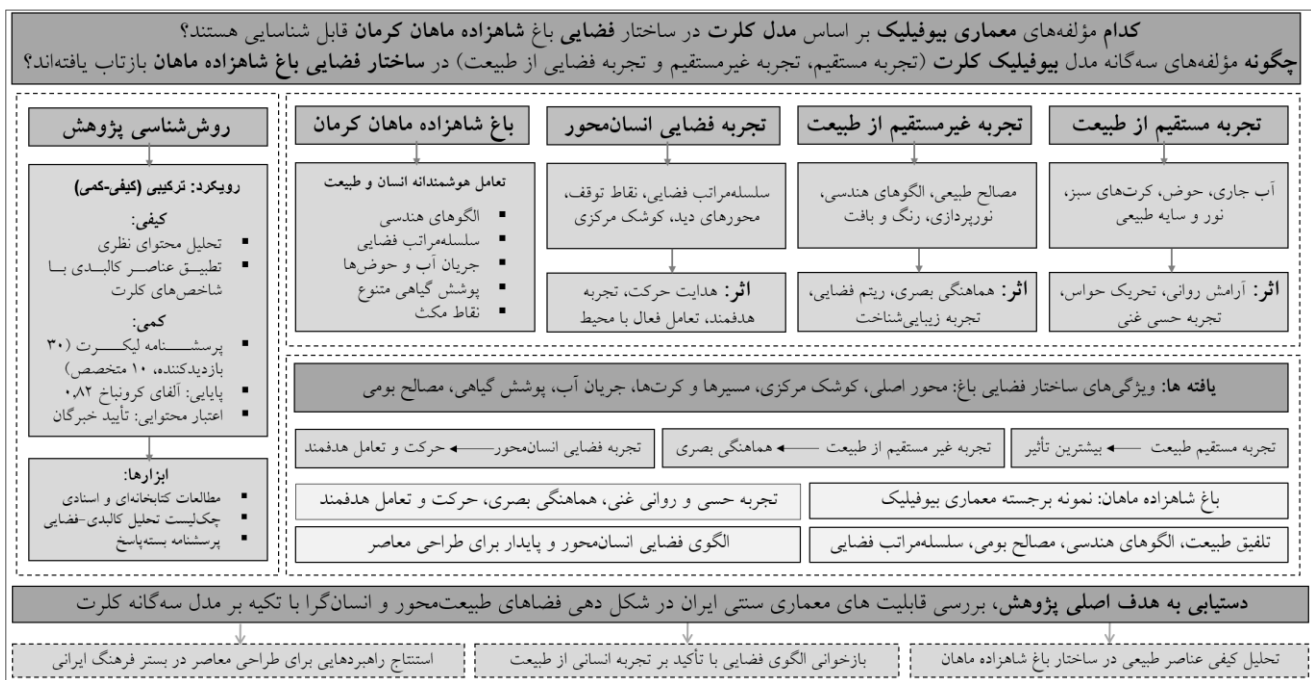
کدام مؤلفه‌های معماری بیوفیلیک بر اساس مدل کلرت در ساختار فضایی باغ شاهزاده ماهان کرمان قابل شناسایی هستند؟
چگونه مؤلفه‌های سه‌گانه مدل بیوفیلیک کلرت (تجربه مستقیم، تجربه غیرمستقیم و تجربه فضایی از طبیعت) در ساختار فضایی باغ شاهزاده ماهان بازتاب یافته‌اند؟

تجربه مستقیم از طبیعت

آب جاری، حوض، کرت‌های سبز، نور و سایه طبیعی

اثر: آرامش روانی، تحریک حواس، تجربه حسی غنی

تجربه غیرمستقیم از طبیعت

مصالح طبیعی، الگوهای هندسی، نورپردازی، رنگ و بافت

اثر: هماهنگی بصری، ریتم فضایی، تجربه زیبایی‌شناخت

تجربه فضایی انسان‌محور

سلسله‌مراتب فضایی، نقاط توقف، محورهای دید، کوشک مرکزی

اثر: هدایت حرکت، تجربه هدفمند، تعامل فعال با محیط

باغ شاهزاده ماهان کرمان

تعامل هوشمندانه انسان و طبیعت
- الگوهای هندسی
- سلسله‌مراتب فضایی
- جریان آب و حوض‌ها
- پوشش گیاهی متنوع
- نقاط مکث

روش‌شناسی پژوهش

رویکرد: ترکیبی (کیفی-کمی)
کیفی:
- تحلیل محتوای نظری
- تطبیق عناصر کالبدی با شاخص‌های کلرت
کمی:
- پرسشنامه لیکرت (۳۰ بازدیدکننده، ۱۰ متخصص)
- پایایی: آلفای کرونباخ ۰٫۸۲
- اعتبار محتوایی: تأیید خبرگان

ابزارها:
- مطالعات کتابخانه‌ای و اسنادی
- چک‌لیست تحلیل کالبدی-فضایی
- پرسشنامه بسته‌پاسخ

یافته ها: ویژگی‌های ساختار فضایی باغ: محور اصلی، کوشک مرکزی، مسیرها و کرت‌ها، جریان آب، پوشش گیاهی، مصالح بومی

تجربه مستقیم طبیعت ← بیشترین تأثیر | تجربه غیر مستقیم از طبیعت ← هماهنگی بصری | تجربه فضایی انسان‌محور ← حرکت و تعامل هدفمند

باغ شاهزاده ماهان: نمونه برجسته معماری بیوفیلیک | تجربه حسی و روانی غنی، هماهنگی بصری، حرکت و تعامل هدفمند

تلفیق طبیعت، الگوهای هندسی، مصالح بومی، سلسله‌مراتب فضایی | الگوی فضایی انسان‌محور و پایدار برای طراحی معاصر

دستیابی به هدف اصلی پژوهش، بررسی قابلیت های معماری سنتی ایران در شکل دهی فضاهای طبیعت‌محور و انسان‌گرا با تکیه بر مدل سه‌گانه کلرت

تحلیل کیفی عناصر طبیعی در ساختار باغ شاهزاده ماهان | بازخوانی الگوی فضایی با تأکید بر تجربه انسانی از طبیعت | استنتاج راهبردهایی برای طراحی معاصر در بستر فرهنگ ایرانی